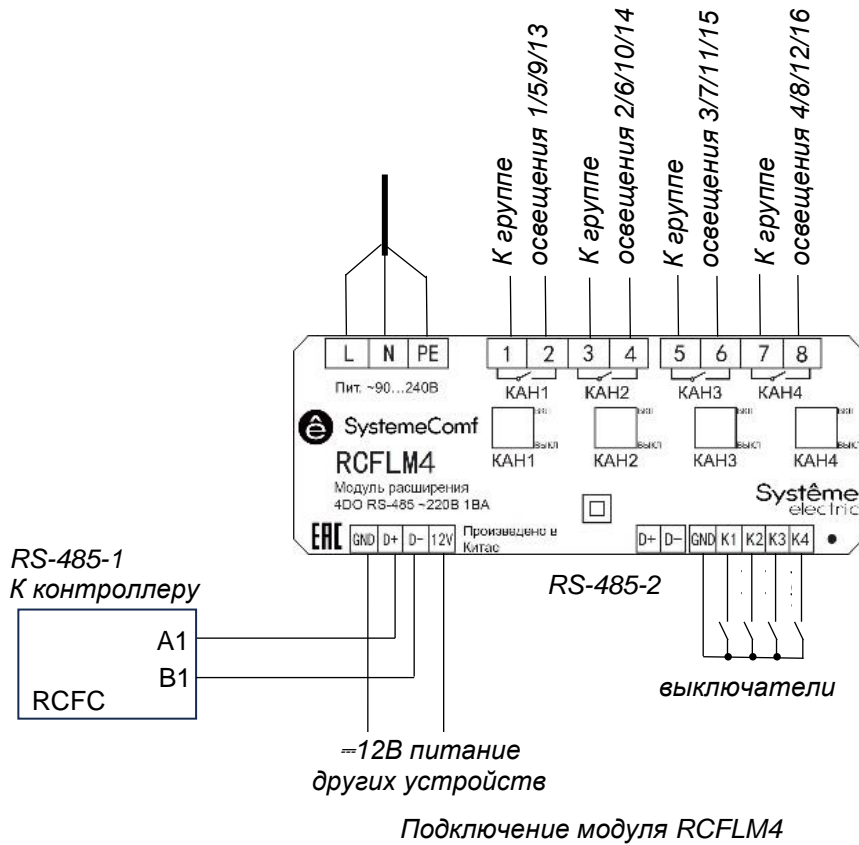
К группе освещения 1/5/9/13

К группе освещения 2/6/10/14

К группе освещения 3/7/11/15

К группе освещения 4/8/12/16

L N PE

Пит. ~90…240В

1 2 3 4 5 6 7 8

КАН1 КАН2 КАН3 КАН4

SystemeComf

RCFLM4

Модуль расширения
4DO RS-485 ~220В 1ВА

вкл выкл КАН1

вкл выкл КАН2

вкл выкл КАН3

вкл выкл КАН4

Systême electric

EAC

GND D+ D- 12V

Произведено в Китае

D+ D- GND K1 K2 K3 K4

RS-485-1
К контроллеру

A1

B1

RCFC

RS-485-2

выключатели

⎓12В питание других устройств

Подключение модуля RCFLM4